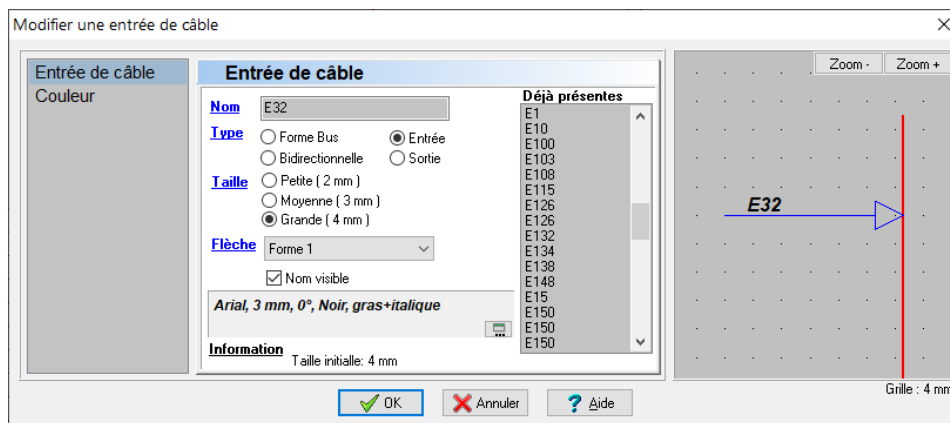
Modifier une entrée de câble

Entrée de câble
Couleur

Entrée de câble

Nom E32

Type
Forme Bus
Entrée
Bidirectionnelle
Sortie

Taille
Petite ( 2 mm )
Moyenne ( 3 mm )
Grande ( 4 mm )

Flèche Forme 1

Nom visible

Arial, 3 mm, 0°, Noir, gras+italique

Information
Taille initiale: 4 mm

Déjà présentes
E1
E10
E100
E103
E108
E115
E126
E126
E132
E134
E138
E148
E15
E150
E150
E150

Zoom -
Zoom +

E32

Grille : 4 mm

OK
Annuler
Aide